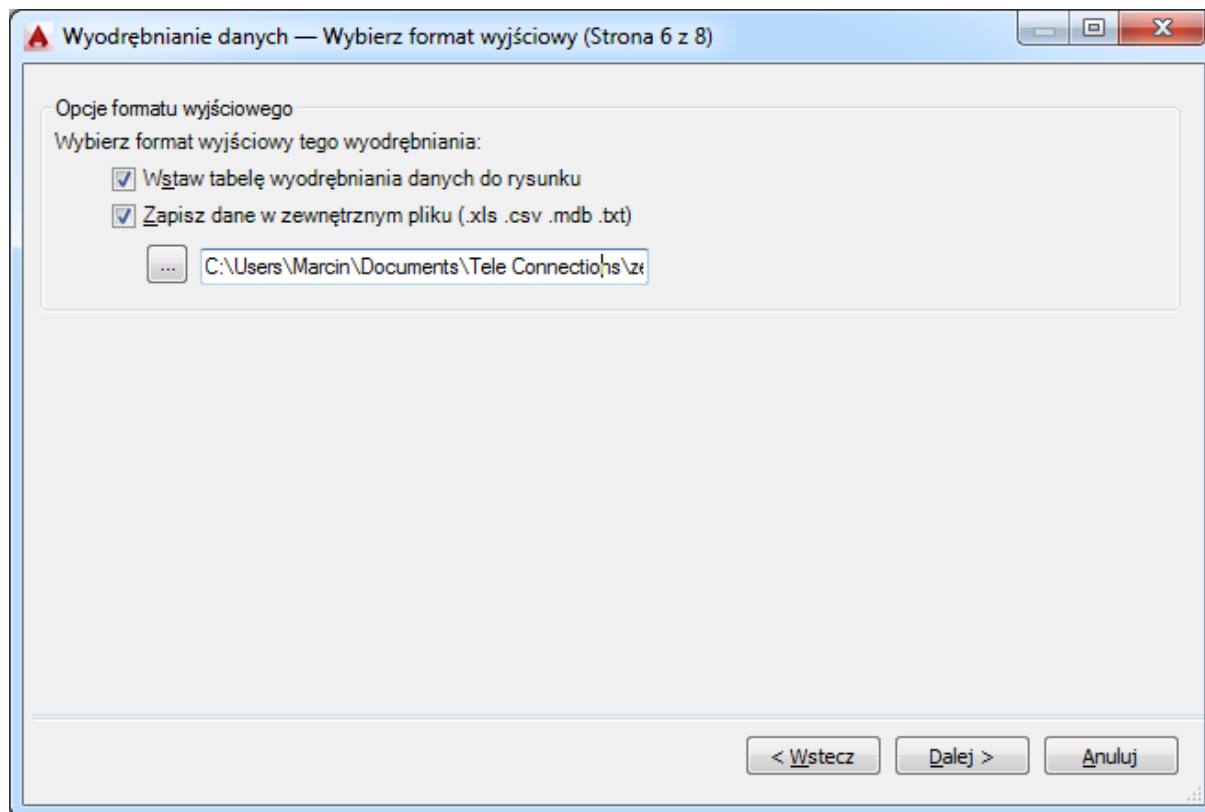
Wyodrębnianie danych — Wybierz format wyjściowy (Strona 6 z 8)

Opcje formatu wyjściowego

Wybierz format wyjściowy tego wyodrębniania:

Wstaw tabelę wyodrębniania danych do rysunku

Zapisz dane w zewnętrznym pliku (.xls .csv .mdb .txt)

...

C:\Users\Marcin\Documents\Tele Connections\ze

< Wstecz

Dalej >

Anuluj